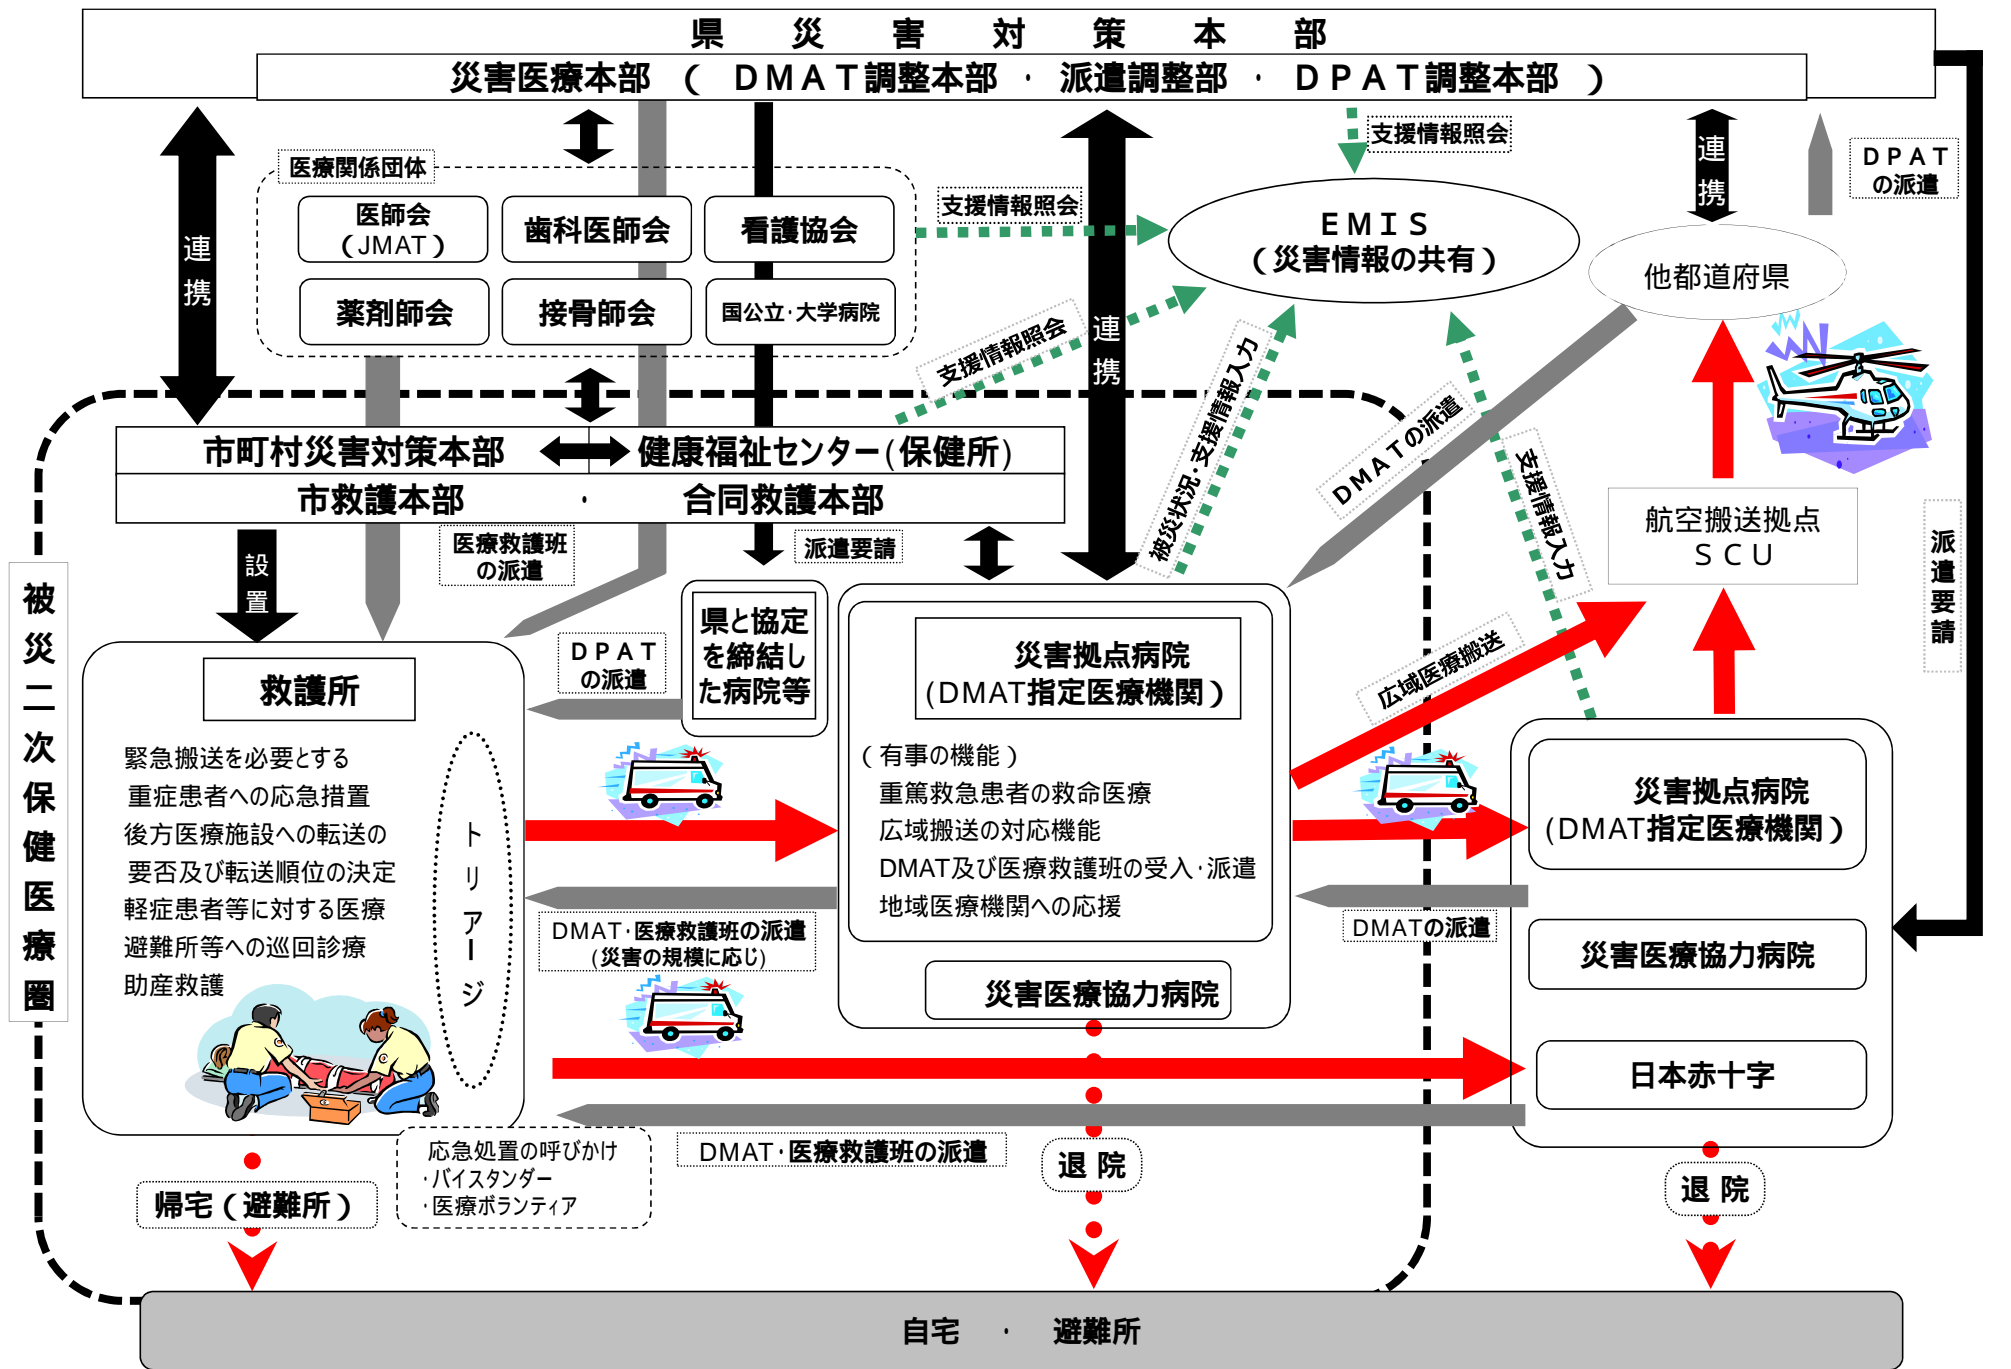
県　災　害　対　策　本　部

災害医療本部　（　ＤＭＡＴ調整本部　・　派遣調整部　・　ＤＰＡＴ調整本部　）

連携

医療関係団体

医師会（JMAT）

歯科医師会

看護協会

薬剤師会

接骨師会

国公立･大学病院

支援情報照会

支援情報照会

ＥＭＩＳ（災害情報の共有）

連携

ＤＰＡＴの派遣

他都道府県

支援情報照会

連携

被災状況･支援情報入力

ＤＭＡＴの派遣

支援情報入力

市町村災害対策本部

健康福祉センター（保健所）

市救護本部　・　合同救護本部

設置

医療救護班の派遣

派遣要請

航空搬送拠点
ＳＣＵ

派遣要請

被災二次保健医療圏

ＤＰＡＴの派遣

県と協定を締結した病院等

災害拠点病院（DMAT指定医療機関）

（有事の機能）
重篤救急患者の救命医療
広域搬送の対応機能
DMAT及び医療救護班の受入･派遣
地域医療機関への応援

広域医療搬送

救護所

緊急搬送を必要とする重症患者への応急措置
後方医療施設への転送の要否及び転送順位の決定
軽症患者等に対する医療
避難所等への巡回診療
助産救護

トリアージ

DMAT･医療救護班の派遣（災害の規模に応じ）

災害医療協力病院

災害拠点病院（DMAT指定医療機関）

DMATの派遣

災害医療協力病院

日本赤十字

帰宅（避難所）

応急処置の呼びかけ
･バイスタンダー
･医療ボランティア

DMAT･医療救護班の派遣

退院

退院

自宅　・　避難所